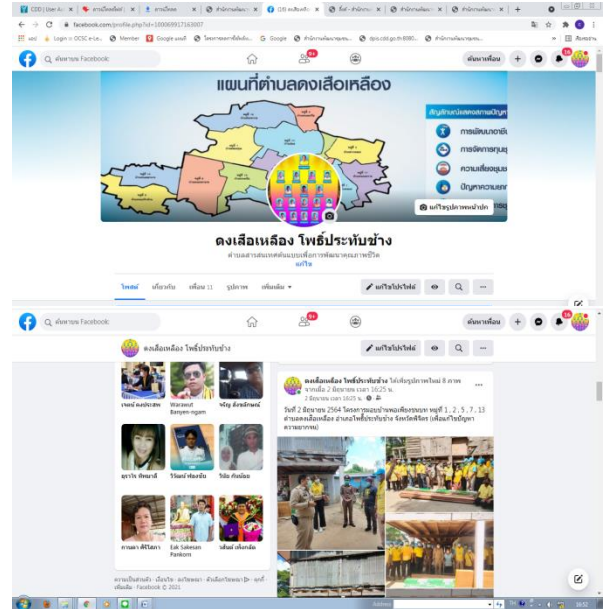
CDD | User Ac | การเปิดคลังข้อ | การเปิดคลง | สำนักงานพัฒนาฯ | (15) ดงเสือเหลือ | ข้อดี - สำนักงาน | สำนักงานพัฒนาฯ | สำนักงานพัฒนาฯ

facebook.com/profile.php?id=100069917163007

Login « OCSC e-Lea... | Member | Google แผนที่ | โครงการยกระดับชั้น... | Google | สำนักงานพัฒนาชุมช... | dpis.cdd.go.th:8080... | สำนักงานพัฒนาชุมช... | สิ่งพรรณ

ค้นหาบน Facebook

ค้นหาเพื่อน

แผนที่ตำบลดงเสือเหลือง

สัญลักษณ์แสดงสภาพปัญหา

การพัฒนาอาชีพ

การจัดการทุนชุ

ความเสี่ยงชุมช

ปัญหาความยาก

แก้ไขรูปภาพหน้าปก

ดงเสือเหลือง โพธิ์ประทับช้าง

ต่าบลสารสนเทศต้นแบบเพื่อการพัฒนาคุณภาพชีวิต

แก้ไข

โพสต์ | เกี่ยวกับ | เพื่อน 11 | รูปภาพ | เพิ่มเติม

แก้ไขโปรไฟล์

ค้นหาบน Facebook

ค้นหาเพื่อน

ดงเสือเหลือง โพธิ์ประทับช้าง

แก้ไขโปรไฟล์

เจษฎ์ คงประสพ | Warawut Banyen-ngam | จริญ ดังวงศ์กลนดี

ฐากร ทัพยาสิ | วิรัตน์ ทองสมจิร | วิรัช กันจ้อย

กาญดา ศิริโสภา | Eak Sakesan Pankorn | วสันต์ เพียงกล้ย

ดงเสือเหลือง โพธิ์ประทับช้าง ได้เพิ่มรูปภาพใหม่ 8 ภาพ จากเมื่อ 2 มิถุนายน เวลา 16:25 น.

2 มิถุนายน เวลา 16:25 น.

วันที่ 2 มิถุนายน 2564 โครงการยอบบ้านพอเพียงชนบท หมู่ที่ 1 , 2 , 5 , 7 , 13 ตำบลดงเสือเหลือง อำเภอโพธิ์ประทับช้าง จังหวัดพิจิตร (เพื่อแก้ไขปัญหาความยากจน)

ความเป็นส่วนตัว · เงื่อนไข · โฆษณา · ตัวเลือกโฆษณา · คุกกี้ · เพิ่มเติม · Facebook © 2021

Address

16:52